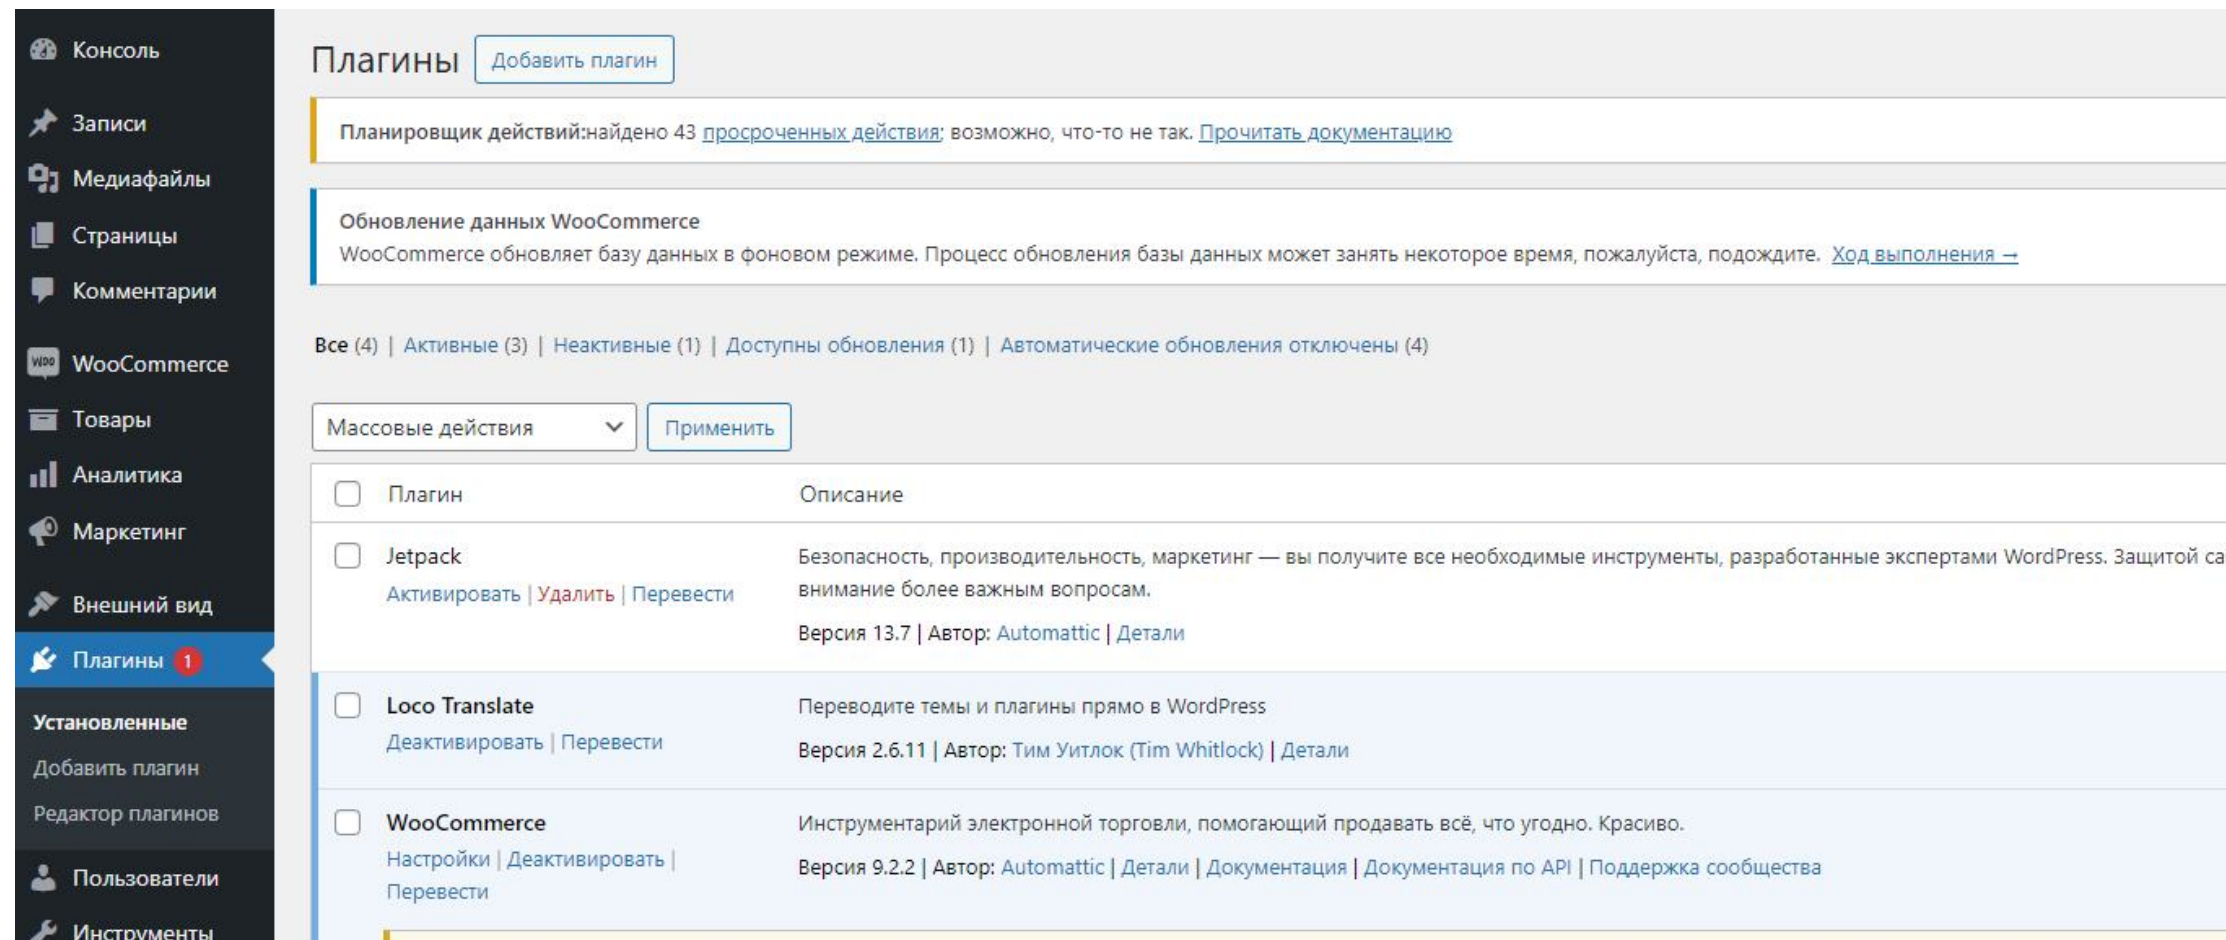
Консоль
Записи
Медиафайлы
Страницы
Комментарии
WooCommerce
Товары
Аналитика
Маркетинг
Внешний вид
Плагины 1
Установленные
Добавить плагин
Редактор плагинов
Пользователи
Инструменты

Плагины Добавить плагин

Планировщик действий:найдено 43 просроченных действия; возможно, что-то не так. Прочитать документацию

Обновление данных WooCommerce
WooCommerce обновляет базу данных в фоновом режиме. Процесс обновления базы данных может занять некоторое время, пожалуйста, подождите. Ход выполнения →

Все (4) | Активные (3) | Неактивные (1) | Доступны обновления (1) | Автоматические обновления отключены (4)

Массовые действия
Применить

| | Плагин | Описание |
|---|---|---|
| | Jetpack<br>Активировать \| Удалить \| Перевести | Безопасность, производительность, маркетинг — вы получите все необходимые инструменты, разработанные экспертами WordPress. Защитой са внимание более важным вопросам.<br>Версия 13.7 \| Автор: Automattic \| Детали |
| | Loco Translate<br>Деактивировать \| Перевести | Переводите темы и плагины прямо в WordPress<br>Версия 2.6.11 \| Автор: Тим Уитлок (Tim Whitlock) \| Детали |
| | WooCommerce<br>Настройки \| Деактивировать \| Перевести | Инструментарий электронной торговли, помогающий продавать всё, что угодно. Красиво.<br>Версия 9.2.2 \| Автор: Automattic \| Детали \| Документация \| Документация по API \| Поддержка сообщества |